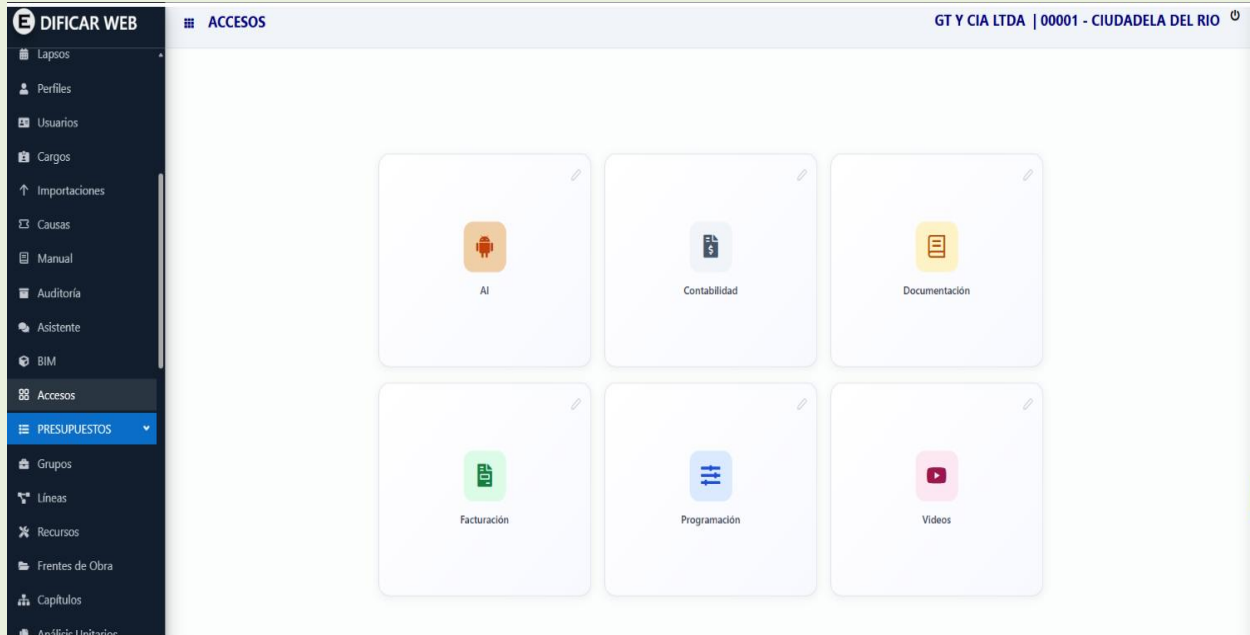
E DIFICAR WEB

Lapsos
Perfiles
Usuarios
Cargos
Importaciones
Causas
Manual
Auditoría
Asistente
BIM
Accesos
PRESUPUESTOS
Grupos
Líneas
Recursos
Frentes de Obra
Capítulos
Análisis Unitarios

ACCESOS

GT Y CIA LTDA | 00001 - CIUDADELA DEL RIO

AI

Contabilidad

Documentación

Facturación

Programación

Videos